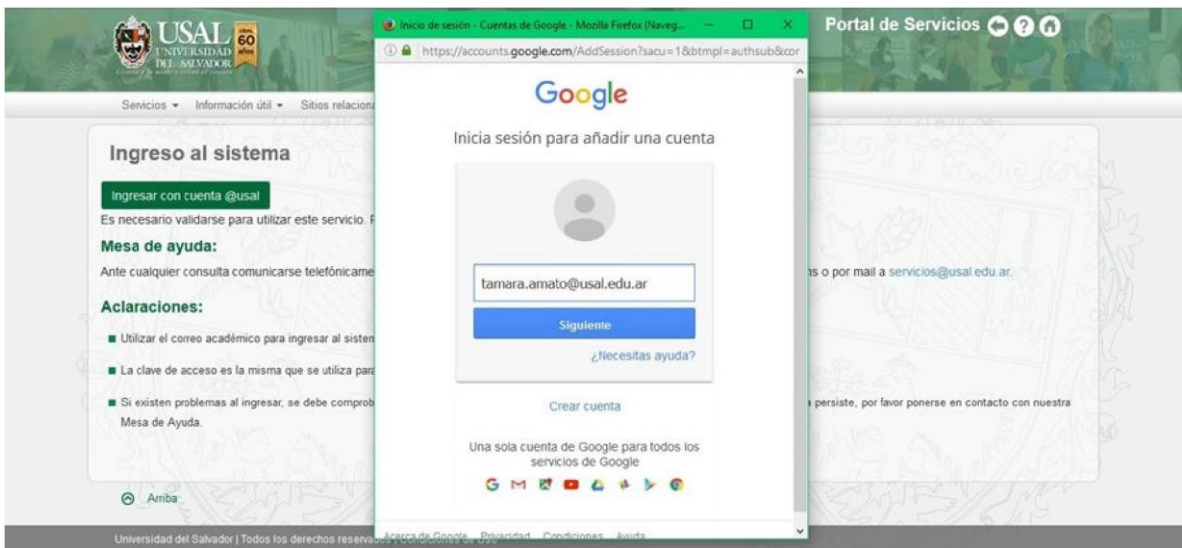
USAL UNIVERSIDAD DEL SALVADOR 60 años

Inicio de sesión - Cuentas de Google - Mozilla Firefox (Naveg...

https://accounts.google.com/AddSession?sacu=1&btmpl=authsub&cor

Portal de Servicios

Servicios ▾ Información útil ▾ Sitios relaciona

Ingreso al sistema

Ingresar con cuenta @usal

Es necesario validarse para utilizar este servicio. F

Mesa de ayuda:

Ante cualquier consulta comunicarse telefónicame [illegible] s o por mail a servicios@usal.edu.ar.

Aclaraciones:

Utilizar el correo académico para ingresar al sisten

La clave de acceso es la misma que se utiliza para

Si existen problemas al ingresar, se debe comprob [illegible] persiste, por favor ponerse en contacto con nuestra Mesa de Ayuda.

Arriba

Universidad del Salvador | Todos los derechos reserva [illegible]

Google

Inicia sesión para añadir una cuenta

tamara.amato@usal.edu.ar

Siguiente

¿Necesitas ayuda?

Crear cuenta

Una sola cuenta de Google para todos los servicios de Google

Acerca de Google Privacidad Condiciones Ayuda